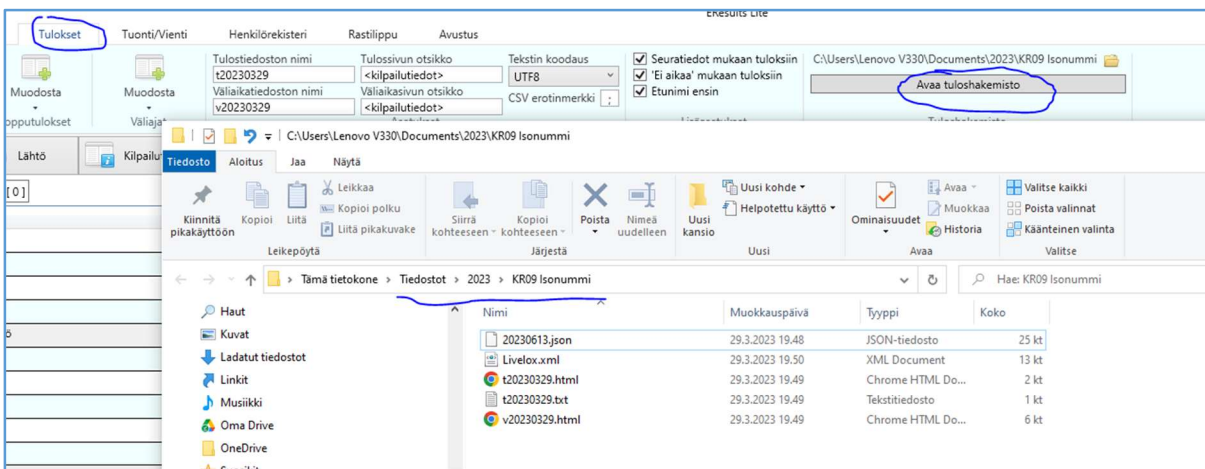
EResults Lite

Tulokset | Tuonti/Vienti | Henkilörekisteri | Rastilippu | Avustus

Muodosta
Lopputulokset

Muodosta
Väliajat

Tulostiedoston nimi
t20230329
Väliaikatiedoston nimi
v20230329

Tulossivun otsikko
<kilpailutiedot>
Väliaikasivun otsikko
<kilpailutiedot>

Tekstin koodaus
UTF8
CSV erotinmerkki ;

Seuratiedot mukaan tuloksiin
'Ei aikaa' mukaan tuloksiin
Etunimi ensin
Lisäasetukset

C:\Users\Lenovo V330\Documents\2023\KR09 Isonummi
Avaa tuloshakemisto
Tuloshakemisto

Lähtö | Kilpailu

[0]

C:\Users\Lenovo V330\Documents\2023\KR09 Isonummi

Tiedosto | Aloitus | Jaa | Näytä

Kiinnitä pikakäyttöön | Kopioi | Liitä | Leikkaa | Kopioi polku | Liitä pikakuvake
Leikepöytä

Siirrä kohteeseen | Kopioi kohteeseen | Poista | Nimeä uudelleen
Järjestä

Uusi kansio | Uusi kohde | Helpotettu käyttö
Uusi

Ominaisuudet | Avaa | Muokkaa | Historia
Avaa

Valitse kaikki | Poista valinnat | Käänteinen valinta
Valitse

Tämä tietokone › Tiedostot › 2023 › KR09 Isonummi

Hae: KR09 Isonummi

Haut
Kuvat
Ladatut tiedostot
Linkit
Musiikki
Oma Drive
OneDrive

| Nimi | Muokkauspäivä | Tyyppi | Koko |
|---|---|---|---|
| 20230613.json | 29.3.2023 19.48 | JSON-tiedosto | 25 kt |
| Livelox.xml | 29.3.2023 19.50 | XML Document | 13 kt |
| t20230329.html | 29.3.2023 19.49 | Chrome HTML Do... | 2 kt |
| t20230329.txt | 29.3.2023 19.49 | Tekstitiedosto | 1 kt |
| v20230329.html | 29.3.2023 19.49 | Chrome HTML Do... | 6 kt |